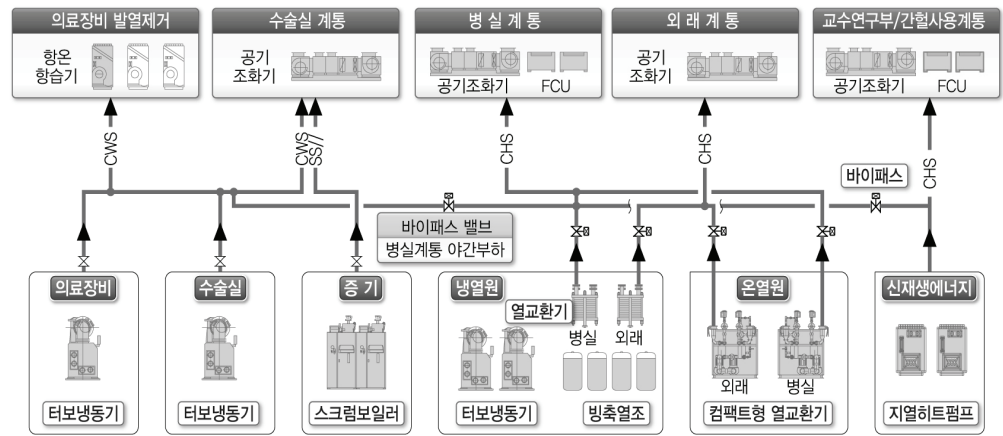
의료장비 발열제거

항온 항습기

수술실 계통

공기 조화기

병 실 계 통

공기조화기

FCU

외 래 계 통

공기 조화기

교수연구부/간헐사용계통

공기조화기

FCU

CWS

CWS

SS/

CHS

CHS

바이패스

CHS

바이패스 밸브

병실계통 야간부하

의료장비

터보냉동기

수술실

터보냉동기

증 기

스크럼보일러

냉열원

열교환기

병실

외래

터보냉동기

빙축열조

온열원

외래

병실

컴팩트형 열교환기

신재생에너지

지열히트펌프